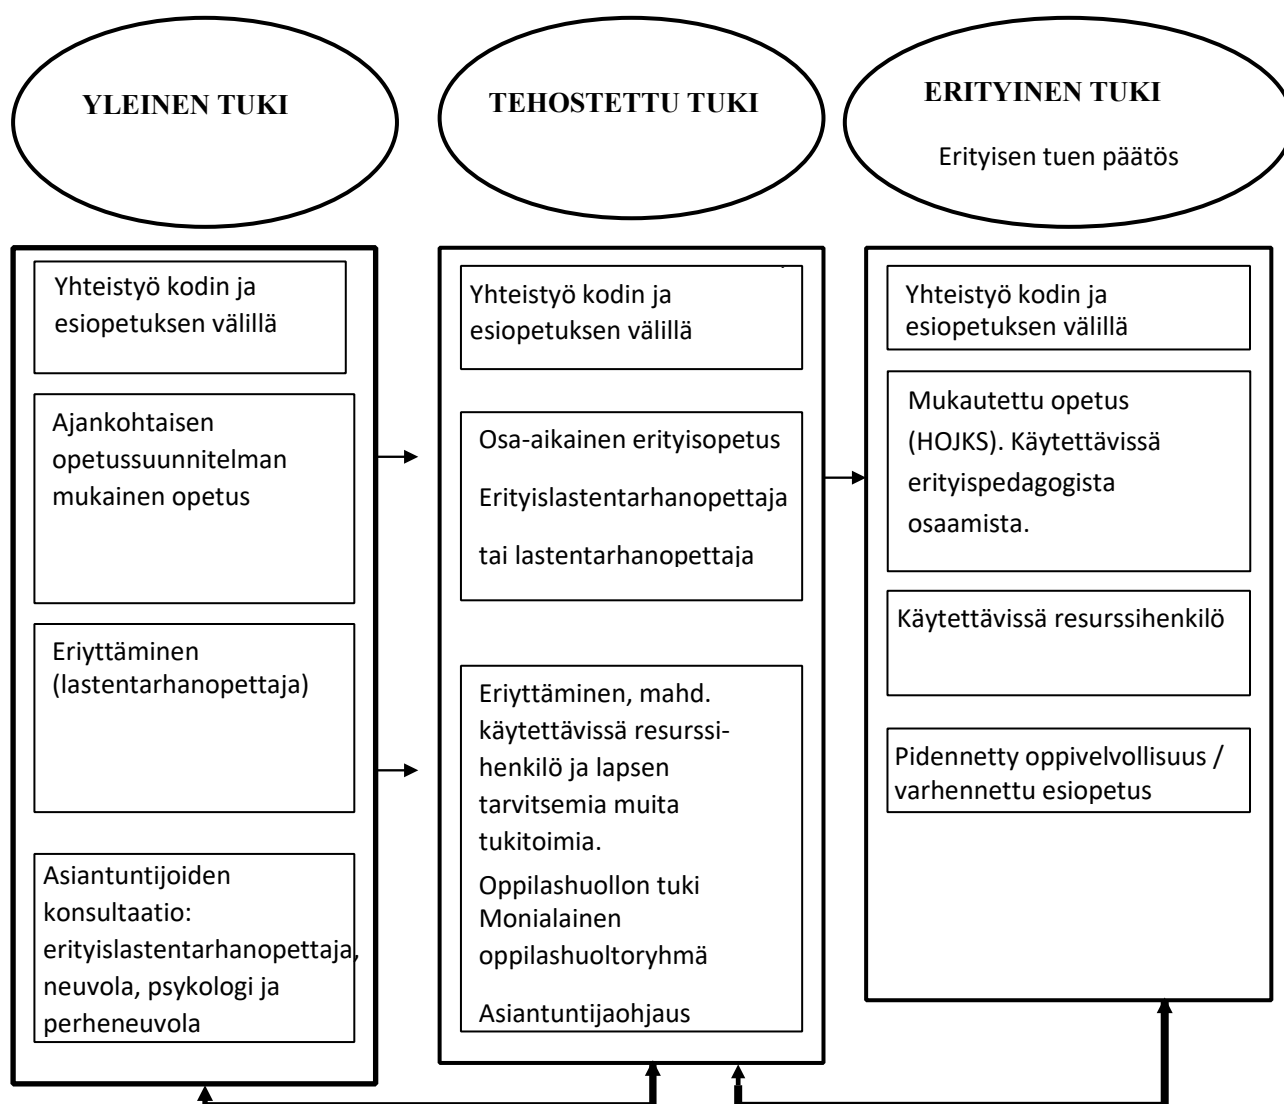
YLEINEN TUKI

TEHOSTETTU TUKI

ERITYINEN TUKI

Erityisen tuen päätös

Yhteistyö kodin ja esiopetuksen välillä

Ajankohtaisen opetussuunnitelman mukainen opetus

Eriyttäminen (lastentarhanopettaja)

Asiantuntijoiden konsultaatio: erityislastentarhanopettaja, neuvola, psykologi ja perheneuvola

Yhteistyö kodin ja esiopetuksen välillä

Osa-aikainen erityisopetus

Erityislastentarhanopettaja

tai lastentarhanopettaja

Eriyttäminen, mahd. käytettävissä resurssihenkilö ja lapsen tarvitsemia muita tukitoimia.

Oppilashuollon tuki Monialainen oppilashuoltoryhmä

Asiantuntijaohjaus

Yhteistyö kodin ja esiopetuksen välillä

Mukautettu opetus (HOJKS). Käytettävissä erityispedagogista osaamista.

Käytettävissä resurssihenkilö

Pidennetty oppivelvollisuus / varhennettu esiopetus